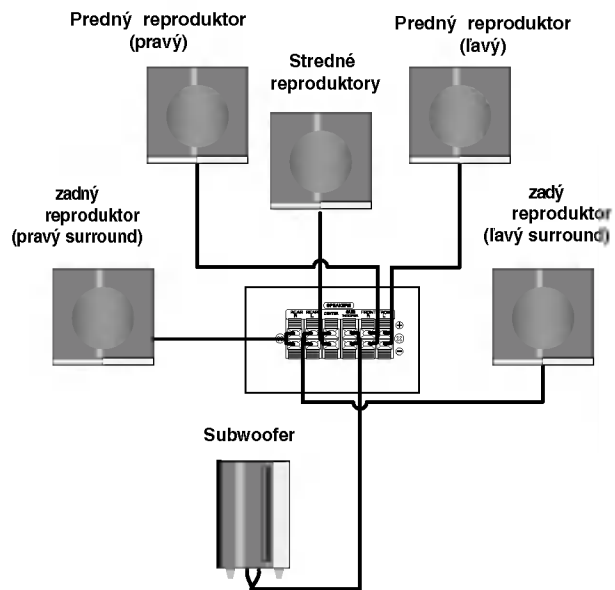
Predný reproduktor (pravý)

Stredné reproduktory

Predný reproduktor (ľavý)

zadný reproduktor (pravý surround)

zadý reproduktor (ľavý surround)

SPEAKERS

REAR R

REAR L

CENTER

SUB WOOFER

FRONT R

FRONT L

$\oplus$

$\ominus$

Subwoofer